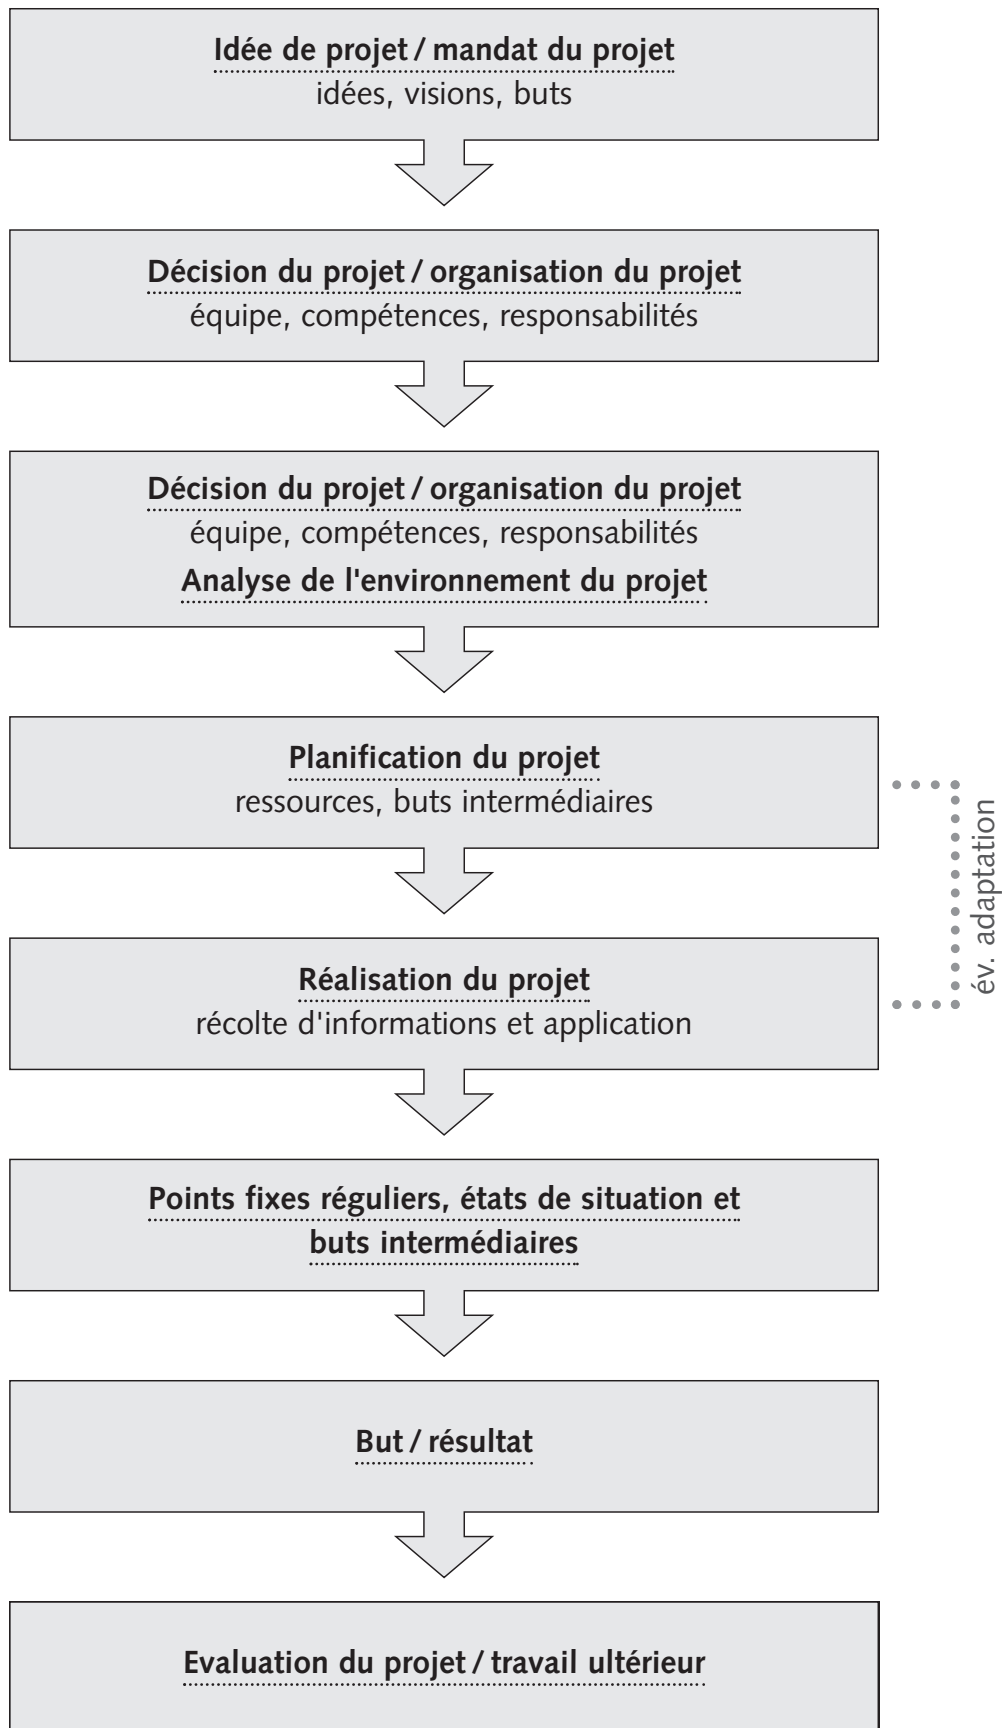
Idée de projet / mandat du projet
idées, visions, buts

Décision du projet / organisation du projet
équipe, compétences, responsabilités

Décision du projet / organisation du projet
équipe, compétences, responsabilités
Analyse de l'environnement du projet

Planification du projet
ressources, buts intermédiaires

Réalisation du projet
récolte d'informations et application

év. adaptation

Points fixes réguliers, états de situation et buts intermédiaires

But / résultat

Evaluation du projet / travail ultérieur